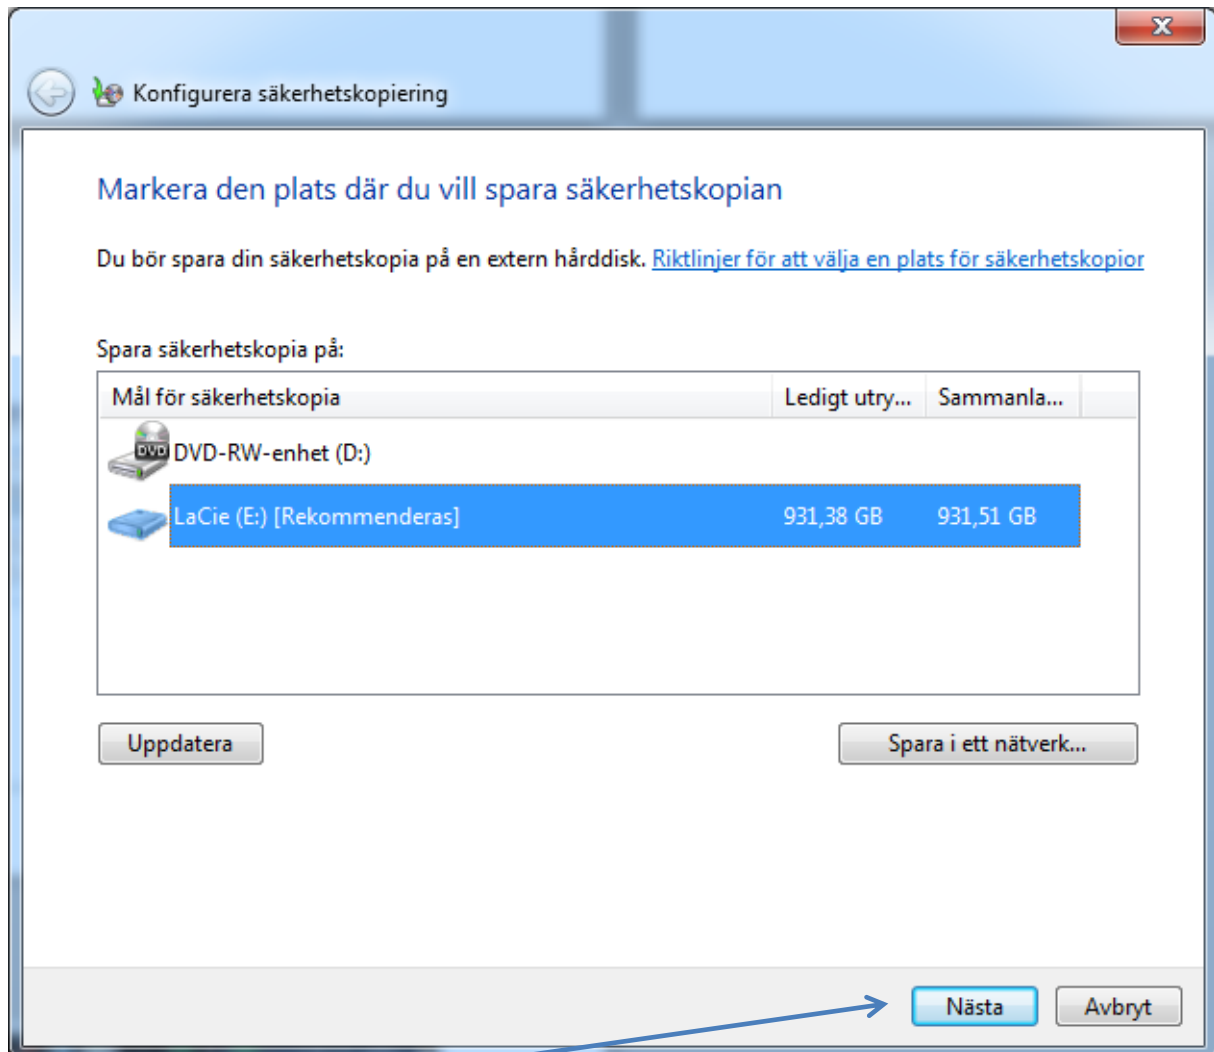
Konfigurera säkerhetskopiering

Markera den plats där du vill spara säkerhetskopian

Du bör spara din säkerhetskopia på en extern hårddisk. Riktlinjer för att välja en plats för säkerhetskopior

Spara säkerhetskopia på:

| Mål för säkerhetskopia | Ledigt utry... | Sammanla... |
|---|---|---|
| DVD-RW-enhet (D:) | | |
| LaCie (E:) [Rekommenderas] | 931,38 GB | 931,51 GB |

Uppdatera

Spara i ett nätverk...

Nästa

Avbryt